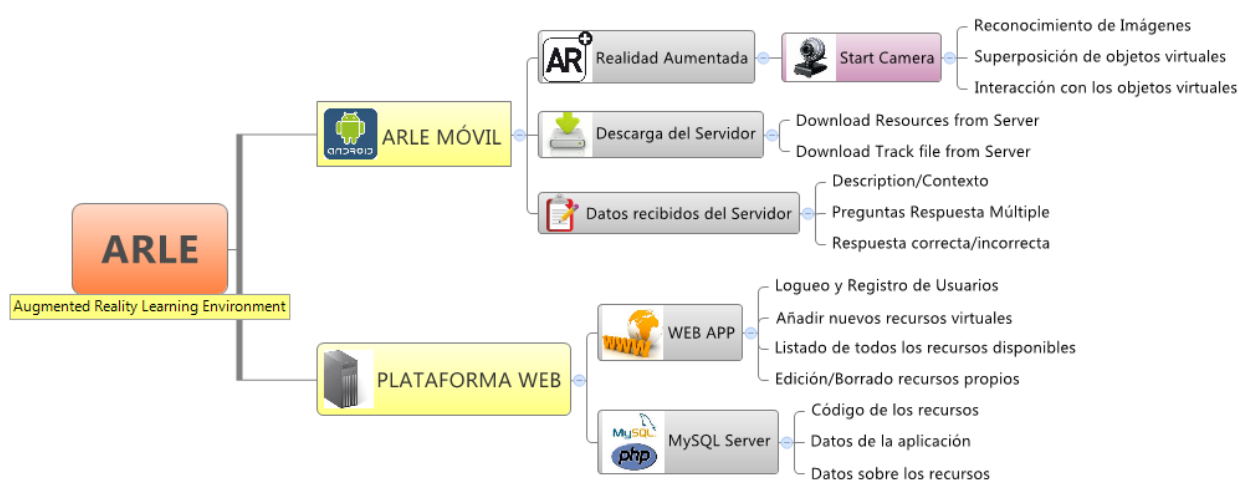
ARLE

Augmented Reality Learning Environment

android

ARLE MÓVIL

AR

Realidad Aumentada

Start Camera

Reconocimiento de Imágenes

Superposición de objetos virtuales

Interacción con los objetos virtuales

Descarga del Servidor

Download Resources from Server

Download Track file from Server

Datos recibidos del Servidor

Description/Contexto

Preguntas Respuesta Múltiple

Respuesta correcta/incorrecta

PLATAFORMA WEB

www

WEB APP

Logueo y Registro de Usuarios

Añadir nuevos recursos virtuales

Listado de todos los recursos disponibles

Edición/Borrado recursos propios

MySQL

php

MySQL Server

Código de los recursos

Datos de la aplicación

Datos sobre los recursos